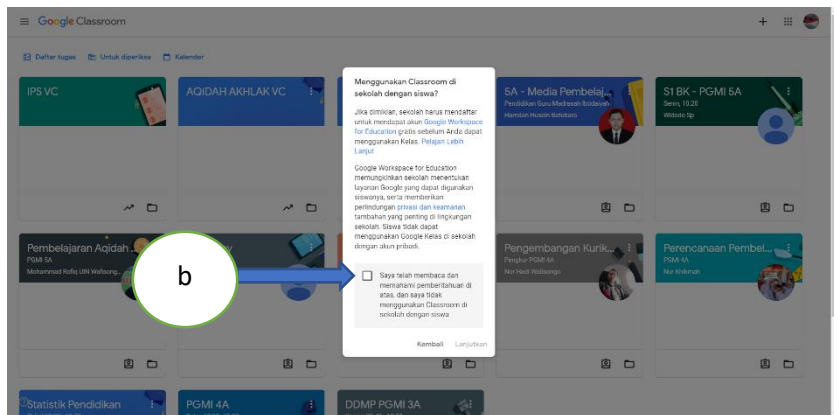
Google Classroom

Daftar tugas  Untuk diperiksa  Kalender

IPS VC

AQIDAH AKHLAK VC

5A - Media Pembelaj...
Pendidikan Guru Madrasah Ibtidaiyah
Hamdan Husein Batubara

S1 BK - PGMI 5A
Senin, 10.20
Widodo Sp

Menggunakan Classroom di sekolah dengan siswa?

Jika diminta, sekolah harus mendaftar untuk mendapat akun Google Workspace for Education gratis sebelum Anda dapat menggunakan Kelas. Pelajari Lebih Lanjut

Google Workspace for Education memungkinkan sekolah menentukan layanan Google yang dapat digunakan siswanya, serta memberikan perlindungan privasi dan keamanan tambahan yang penting di lingkungan sekolah. Siswa tidak dapat menggunakan Google Kelas di sekolah dengan akun pribadi.

Saya telah membaca dan memahami pemberitahuan di atas, dan saya tidak menggunakan Classroom di sekolah dengan siswa

Kembali  Lanjutkan

Pembelajaran Aqidah ...
PGMI 5A
Mohammad Rofiq UIN Walisong...

b

Pengembangan Kurik...
Pengkur PGMI 4A
Nur Hadi Walisongo

Perencanaan Pembel...
PGMI 4A
Nur Khalimah

Statistik Pendidikan

PGMI 4A

DDMP PGMI 3A